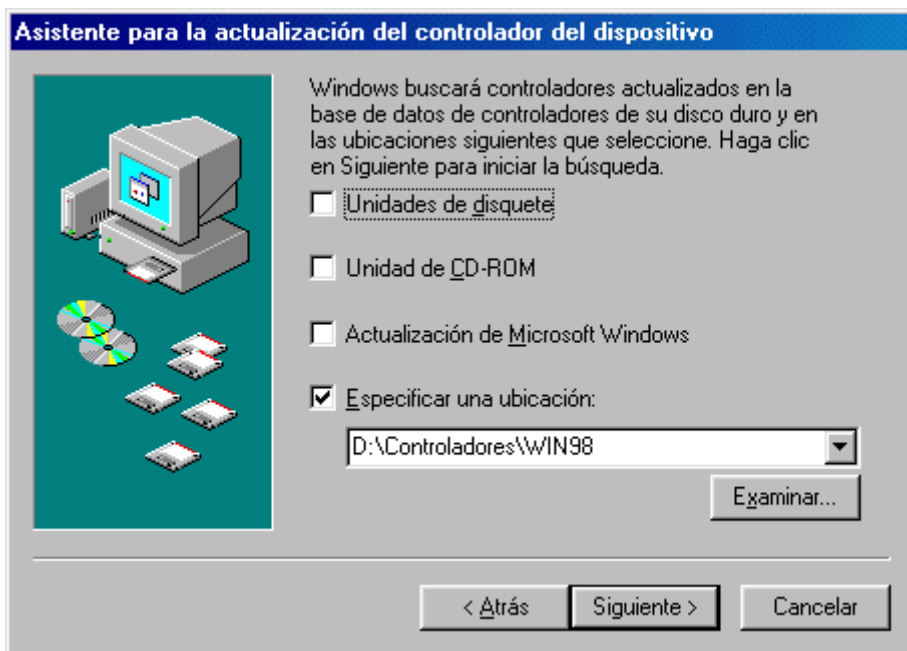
Asistente para la actualización del controlador del dispositivo

Windows buscará controladores actualizados en la base de datos de controladores de su disco duro y en las ubicaciones siguientes que seleccione. Haga clic en Siguiente para iniciar la búsqueda.

Unidades de disquete

Unidad de CD-ROM

Actualización de Microsoft Windows

Especificar una ubicación:

D:\Controladores\WIN98

Examinar...

< Atrás

Siguiente >

Cancelar